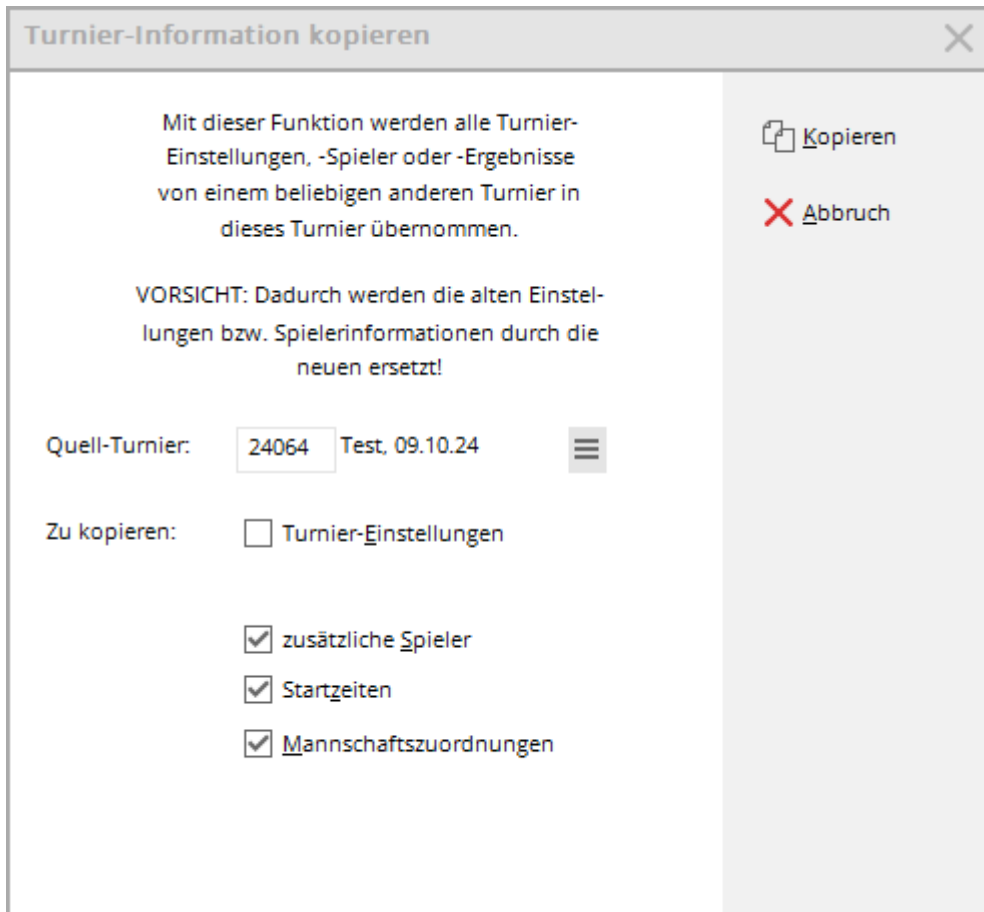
Turnier-Information kopieren

Mit dieser Funktion werden alle Turnier-Einstellungen, -Spieler oder -Ergebnisse von einem beliebigen anderen Turnier in dieses Turnier übernommen.

VORSICHT: Dadurch werden die alten Einstellungen bzw. Spielerinformationen durch die neuen ersetzt!

Quell-Turnier: 24064 Test, 09.10.24

Zu kopieren: Turnier-Einstellungen

zusätzliche Spieler

Startzeiten

Mannschaftszuordnungen

Kopieren

Abbruch